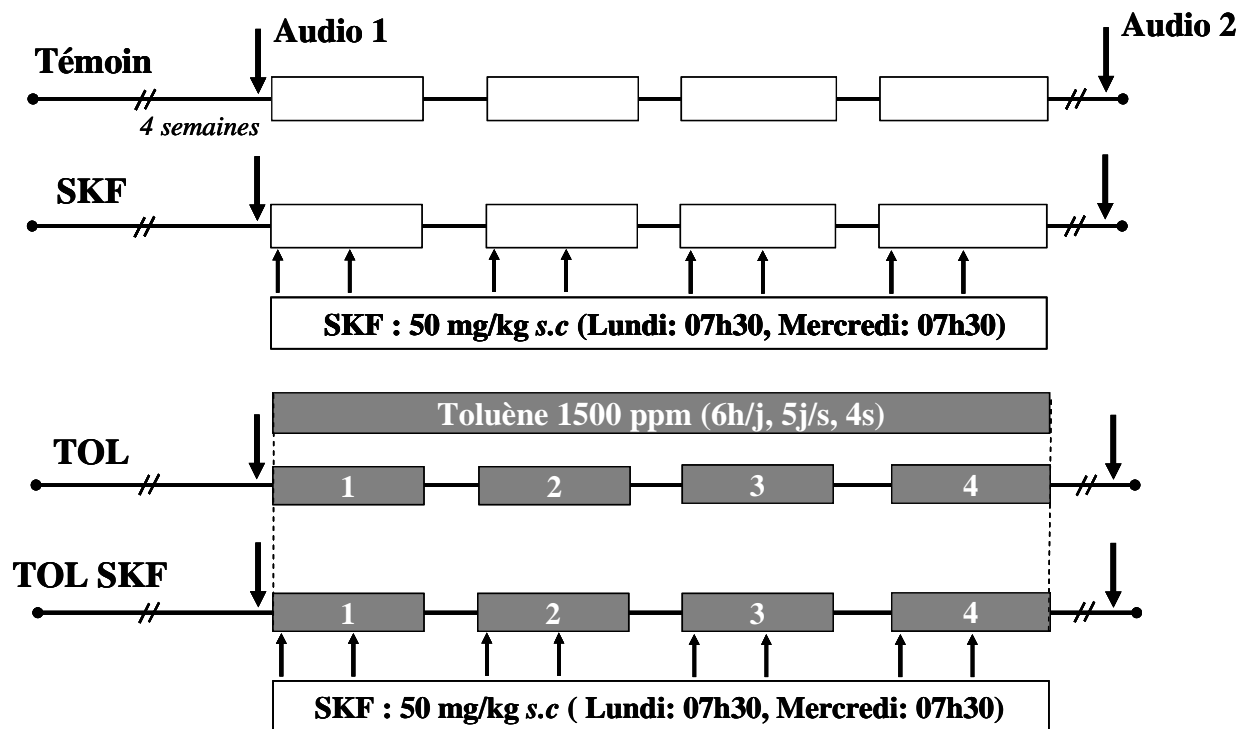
Audio 1

Audio 2

Témoin

4 semaines

SKF

SKF : 50 mg/kg *s.c* (Lundi: 07h30, Mercredi: 07h30)

Toluène 1500 ppm (6h/j, 5j/s, 4s)

TOL

1 2 3 4

TOL SKF

1 2 3 4

SKF : 50 mg/kg *s.c* ( Lundi: 07h30, Mercredi: 07h30)